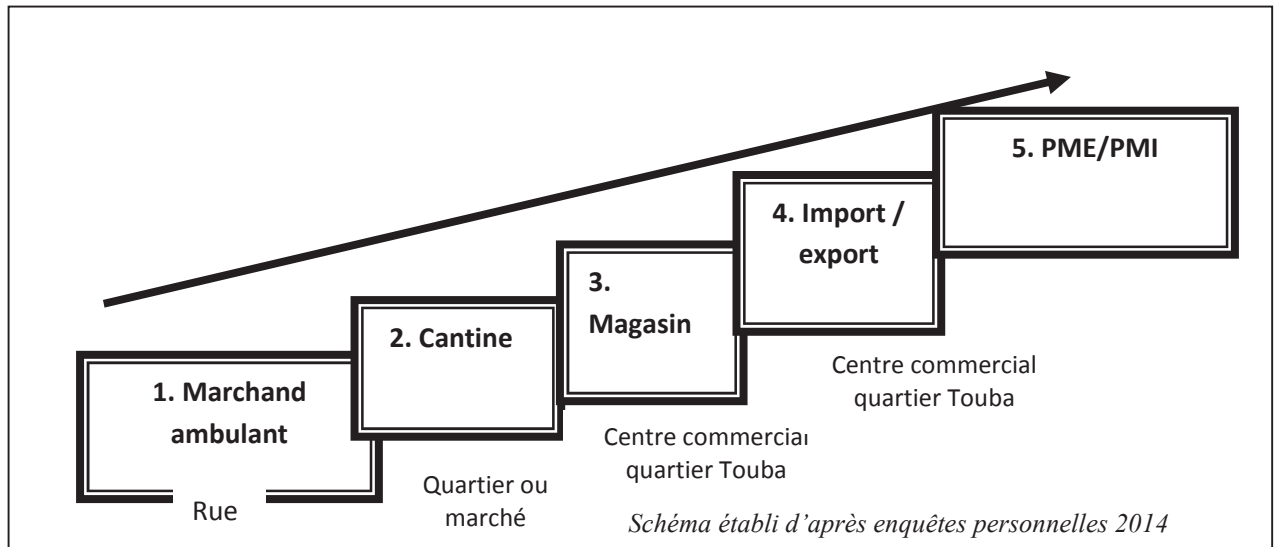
5. PME/PMI

4. Import / export

3. Magasin

2. Cantine

1. Marchand ambulant

Rue

Quartier ou marché

Centre commercial quartier Touba

Centre commercial quartier Touba

*Schéma établi d'après enquêtes personnelles 2014*